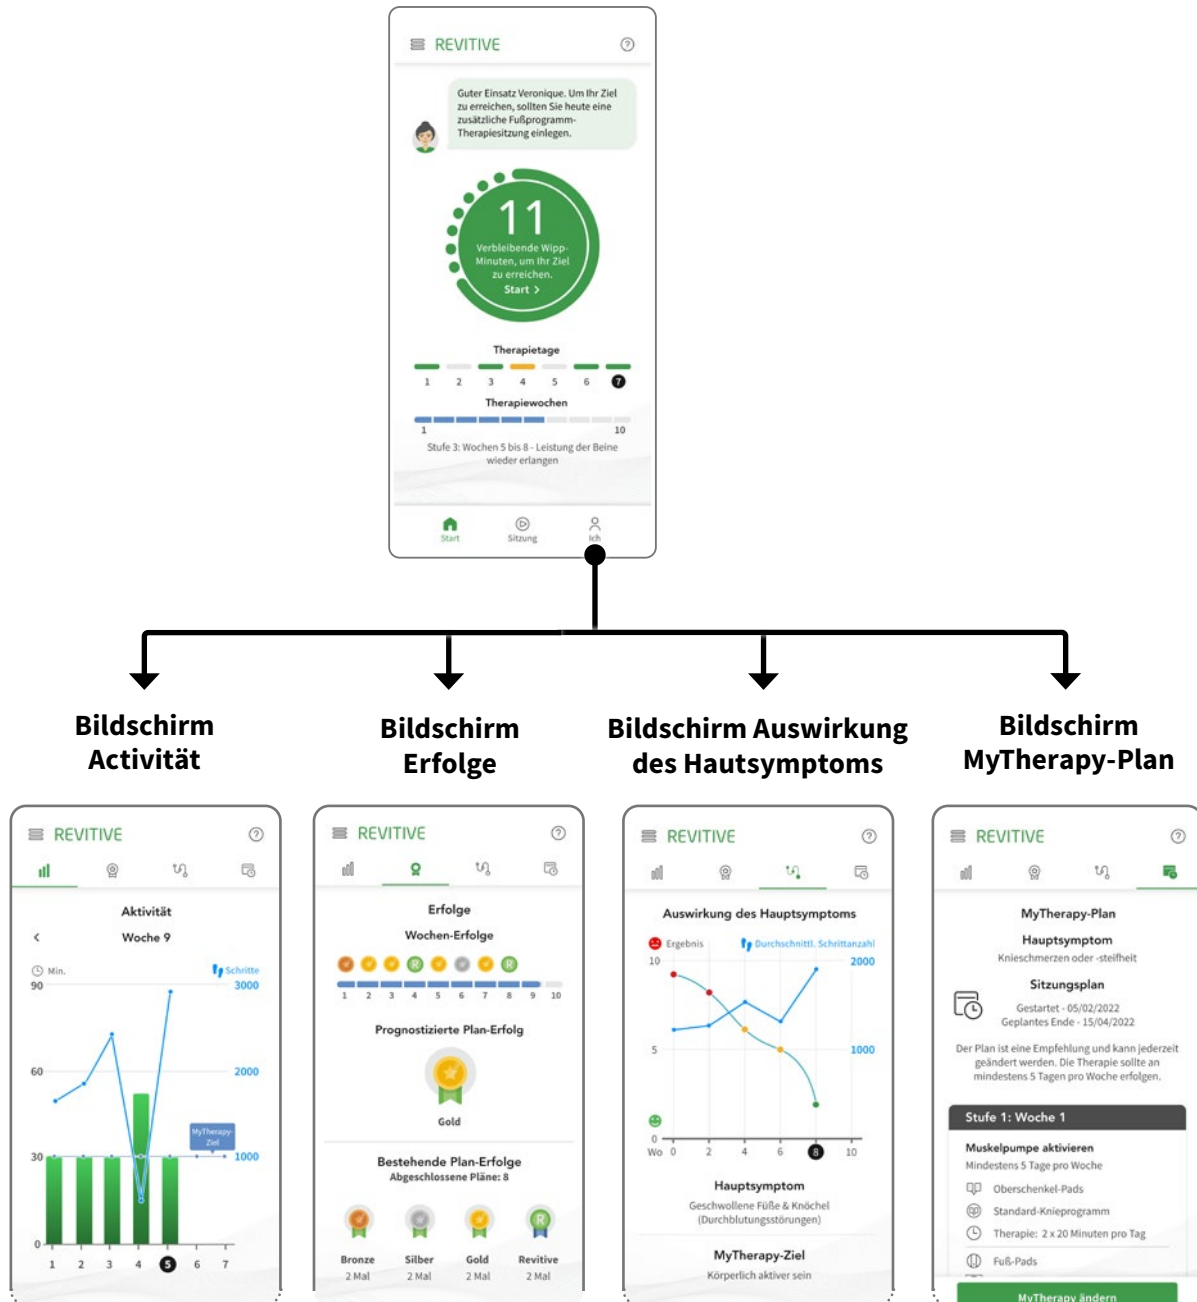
REVITIVE

Guter Einsatz Veronique. Um Ihr Ziel zu erreichen, sollten Sie heute eine zusätzliche Fußprogramm-Therapiesitzung einlegen.

11
Verbleibende Wipp-Minuten, um Ihr Ziel zu erreichen.
Start >

Therapietage
1 2 3 4 5 6 7

Therapiewochen
1 10
Stufe 3: Wochen 5 bis 8 - Leistung der Beine wieder erlangen

Start Sitzung Ich

Bildschirm Activität

Bildschirm Erfolge

Bildschirm Auswirkung des Hautsymptoms

Bildschirm MyTherapy-Plan

REVITIVE
Aktivität
< Woche 9
Min. Schritte
90 3000
60 2000
30 1000
0
MyTherapy-Ziel
1 2 3 4 5 6 7

REVITIVE
Erfolge
Wochen-Erfolge
1 2 3 4 5 6 7 8 9 10
Prognostizierte Plan-Erfolg
Gold
Bestehende Plan-Erfolge
Abgeschlossene Pläne: 8
Bronze 2 Mal
Silber 2 Mal
Gold 2 Mal
Revitive 2 Mal

REVITIVE
Auswirkung des Hauptsymptoms
Ergebnis Durchschnittl. Schrittanzahl
10 2000
5 1000
0
Wo 0 2 4 6 8 10
Hauptsymptom
Geschwollene Füße & Knöchel (Durchblutungsstörungen)
MyTherapy-Ziel
Körperlich aktiver sein

REVITIVE
MyTherapy-Plan
Hauptsymptom
Knieschmerzen oder -steifheit
Sitzungsplan
Gestartet - 05/02/2022
Geplantes Ende - 15/04/2022
Der Plan ist eine Empfehlung und kann jederzeit geändert werden. Die Therapie sollte an mindestens 5 Tagen pro Woche erfolgen.
Stufe 1: Woche 1
Muskelpumpe aktivieren
Mindestens 5 Tage pro Woche
Oberschenkel-Pads
Standard-Knieprogramm
Therapie: 2 x 20 Minuten pro Tag
Fuß-Pads
MyTherapy ändern